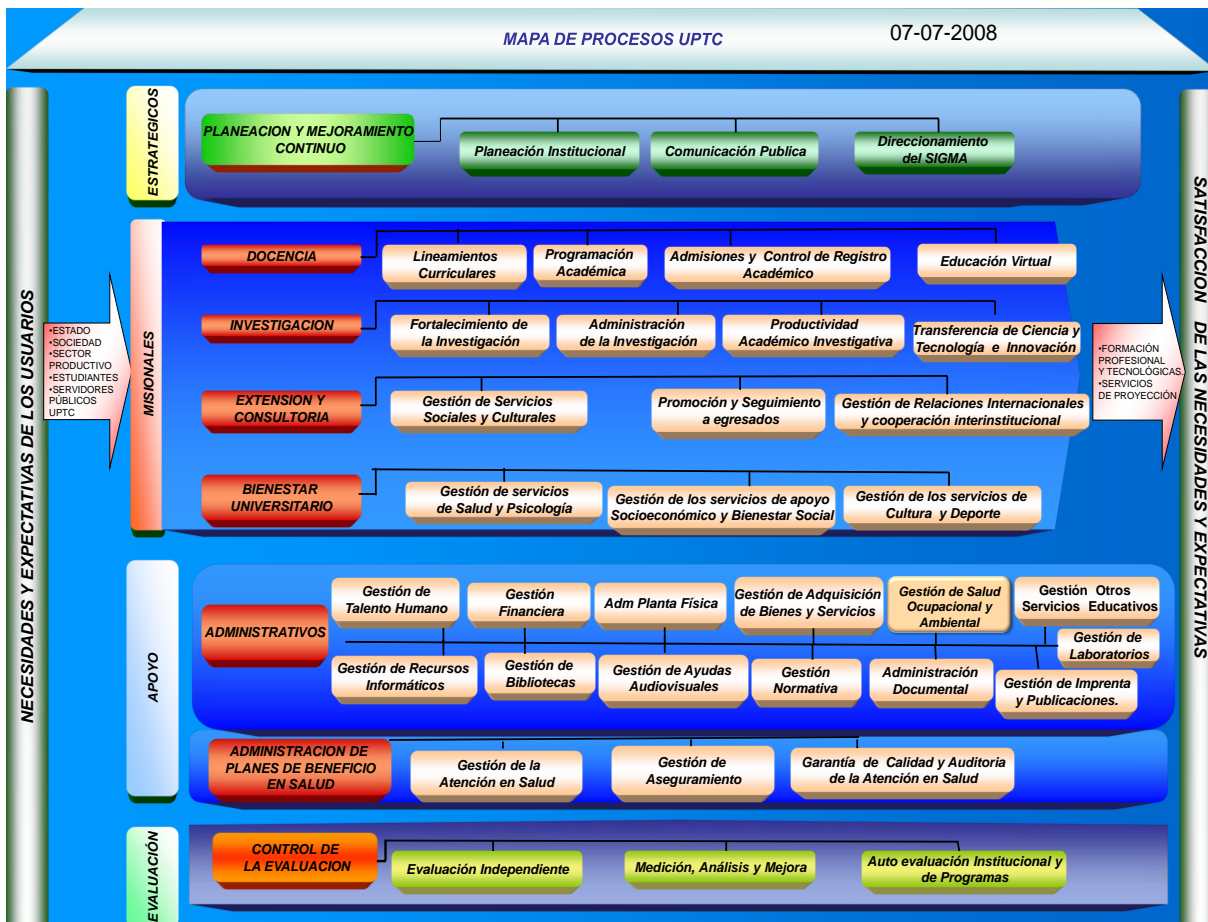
MAPA DE PROCESOS UPTC

07-07-2008

NECESIDADES Y EXPECTATIVAS DE LOS USUARIOS

•ESTADO
•SOCIEDAD
•SECTOR PRODUCTIVO
•ESTUDIANTES
•SERVIDORES PÚBLICOS UPTC

ESTRATEGICOS

PLANEACION Y MEJORAMIENTO CONTINUO

Planeación Institucional

Comunicación Publica

Direccionamiento del SIGMA

MISIONALES

DOCENCIA

Lineamientos Curriculares

Programación Académica

Admisiones y Control de Registro Académico

Educación Virtual

INVESTIGACION

Fortalecimiento de la Investigación

Administración de la Investigación

Productividad Académico Investigativa

Transferencia de Ciencia y Tecnología e Innovación

EXTENSION Y CONSULTORIA

Gestión de Servicios Sociales y Culturales

Promoción y Seguimiento a egresados

Gestión de Relaciones Internacionales y cooperación interinstitucional

BIENESTAR UNIVERSITARIO

Gestión de servicios de Salud y Psicología

Gestión de los servicios de apoyo Socioeconómico y Bienestar Social

Gestión de los servicios de Cultura y Deporte

APOYO

ADMINISTRATIVOS

Gestión de Talento Humano

Gestión Financiera

Adm Planta Física

Gestión de Adquisición de Bienes y Servicios

Gestión de Salud Ocupacional y Ambiental

Gestión Otros Servicios Educativos

Gestión de Laboratorios

Gestión de Recursos Informáticos

Gestión de Bibliotecas

Gestión de Ayudas Audiovisuales

Gestión Normativa

Administración Documental

Gestión de Imprenta y Publicaciones.

ADMINISTRACION DE PLANES DE BENEFICIO EN SALUD

Gestión de la Atención en Salud

Gestión de Aseguramiento

Garantía de Calidad y Auditoria de la Atención en Salud

EVALUACIÓN

CONTROL DE LA EVALUACION

Evaluación Independiente

Medición, Análisis y Mejora

Auto evaluación Institucional y de Programas

•FORMACIÓN PROFESIONAL Y TECNOLÓGICAS.
•SERVICIOS DE PROYECCIÓN

SATISFACCION DE LAS NECESIDADES Y EXPECTATIVAS